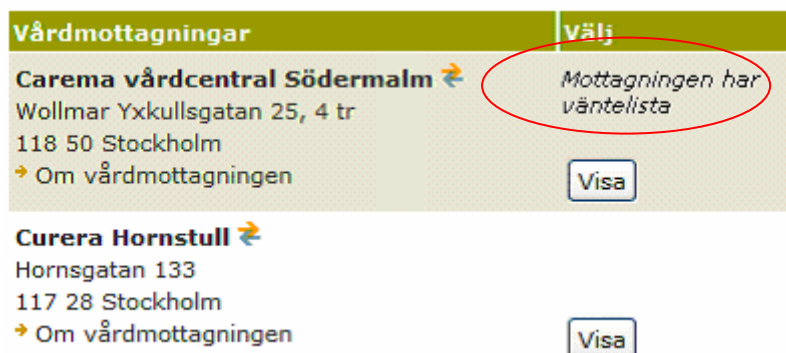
| Vårdmottagningar | Välj |
|---|---|
| **Carema vårdcentral Södermalm**<br>Wollmar Yxkullsgatan 25, 4 tr<br>118 50 Stockholm<br>Om vårdmottagningen | *Mottagningen har väntelista*<br>Visa |
| **Curera Hornstull**<br>Hornsgatan 133<br>117 28 Stockholm<br>Om vårdmottagningen | Visa |